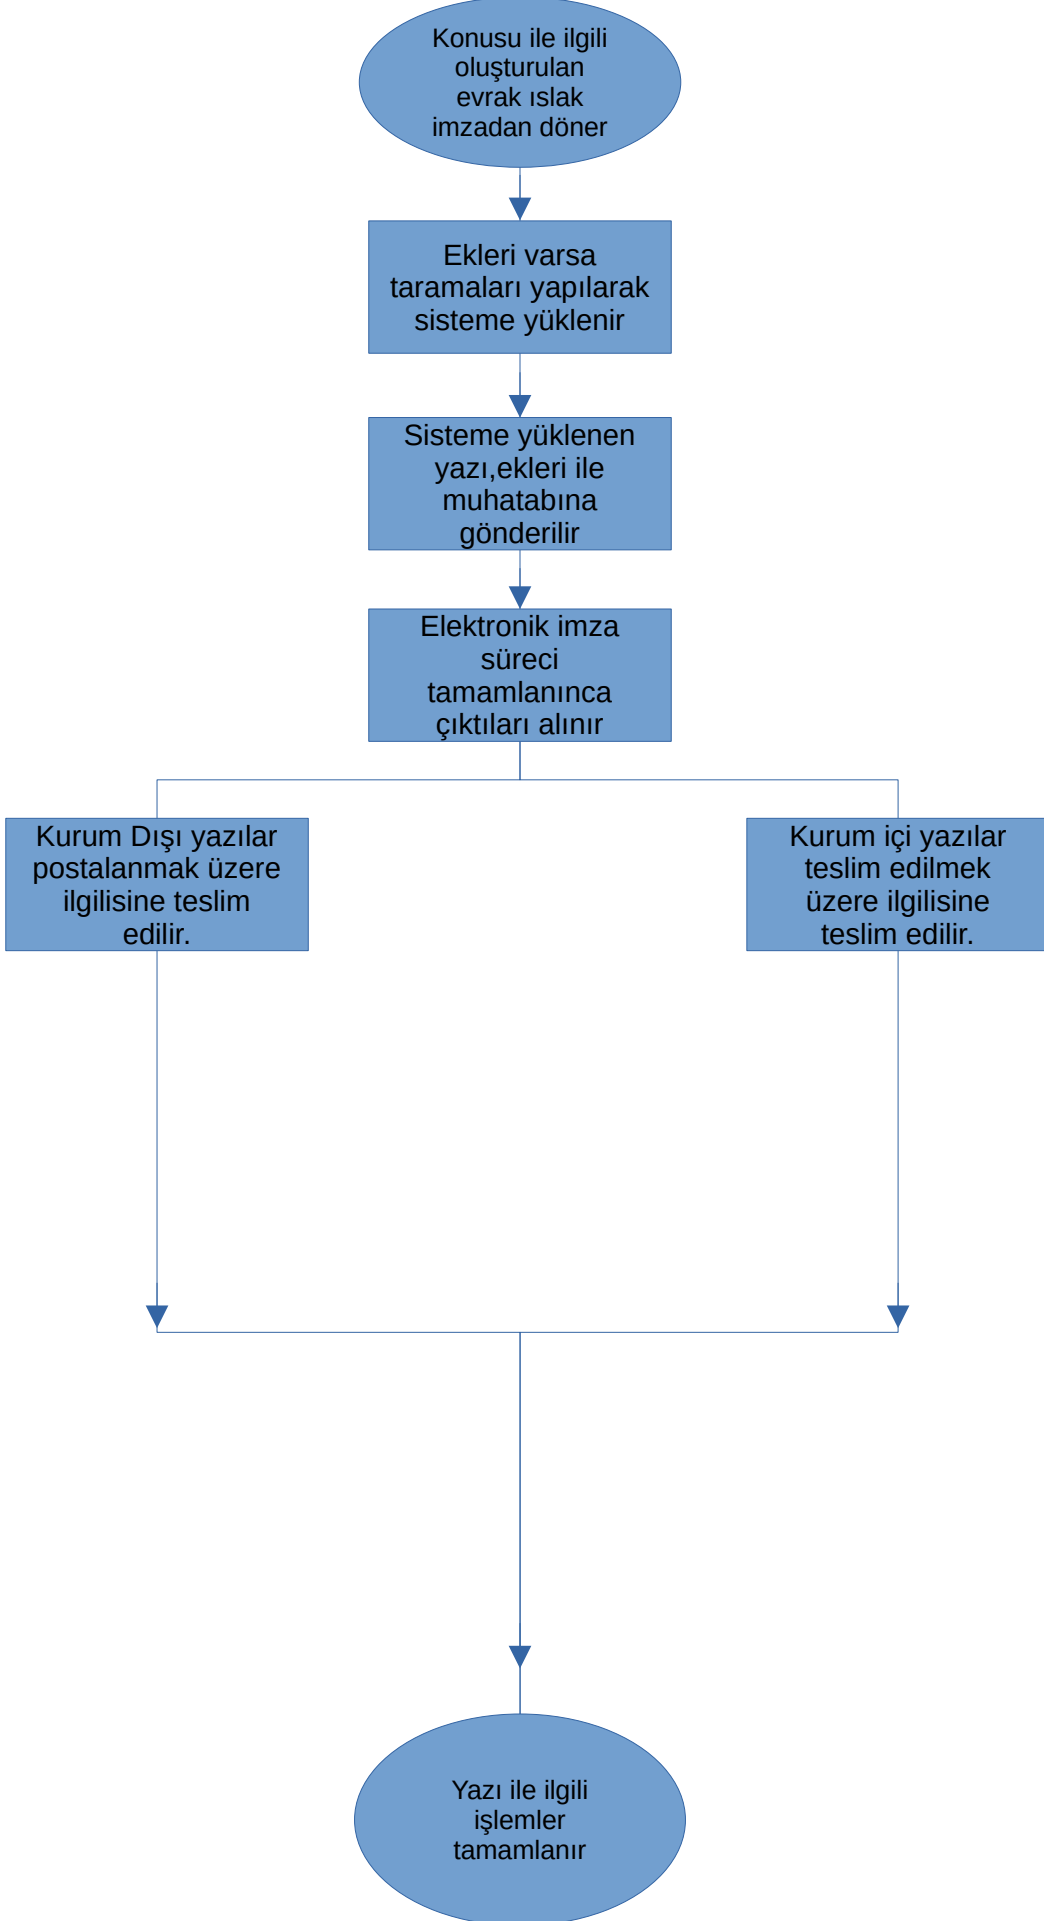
Konusu ile ilgili oluşturulan evrak ıslak imzadan döner

Ekleri varsa taramaları yapılarak sisteme yüklenir

Sisteme yüklenen yazı,ekleri ile muhatabına gönderilir

Elektronik imza süreci tamamlanınca çıktıları alınır

Kurum Dışı yazılar postalanmak üzere ilgilisine teslim edilir.

Kurum içi yazılar teslim edilmek üzere ilgilisine teslim edilir.

Yazı ile ilgili işlemler tamamlanır